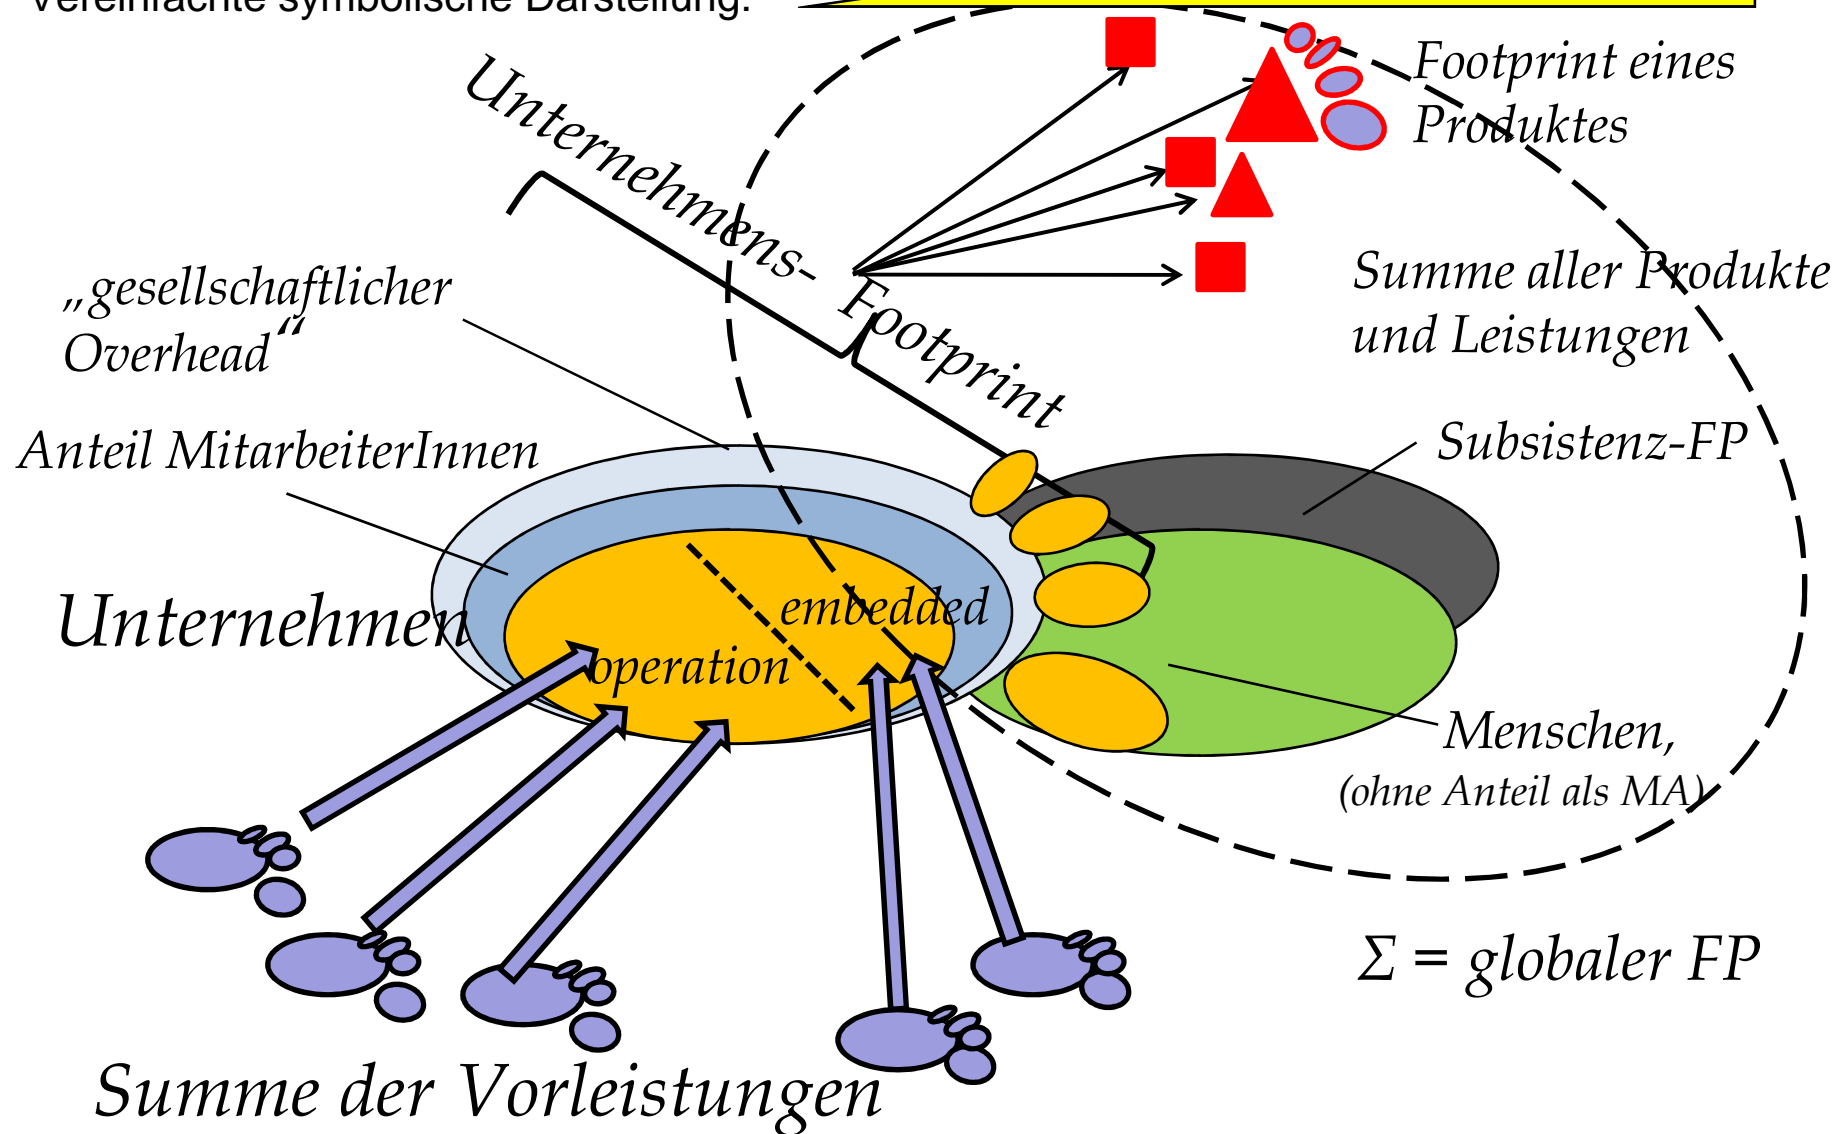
Vereinfachte symbolische Darstellung:

Unternehmens-Footprint

Footprint eines Produktes

„gesellschaftlicher Overhead“

Summe aller Produkte und Leistungen

Anteil MitarbeiterInnen

Subsistenz-FP

Unternehmen

embedded

operation

Menschen, (ohne Anteil als MA)

$\Sigma$ = globaler FP

Summe der Vorleistungen